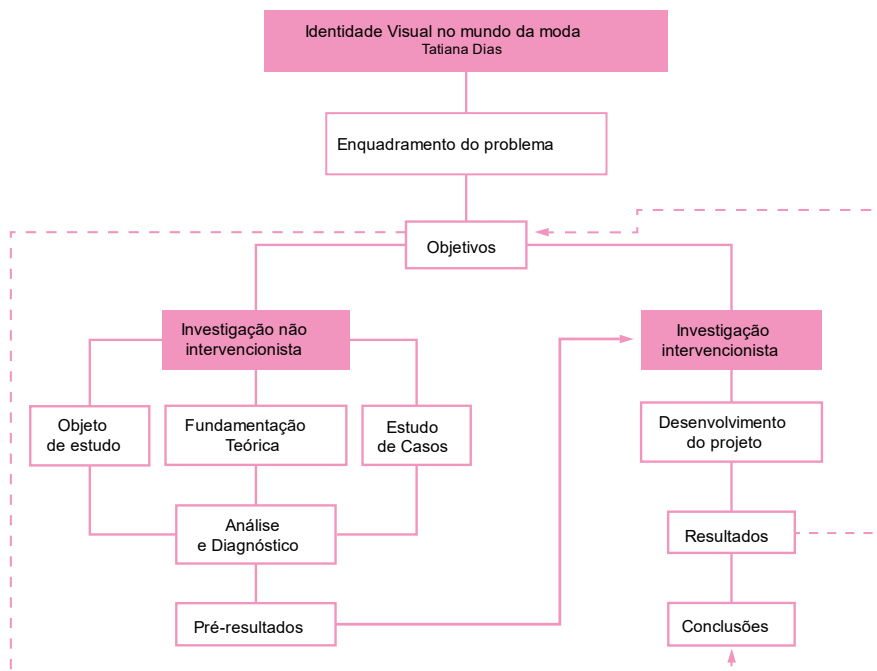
Identidade Visual no mundo da moda
Tatiana Dias

Enquadramento do problema

Objetivos

Investigação não intervencionista

Investigação intervencionista

Objeto de estudo

Fundamentação Teórica

Estudo de Casos

Desenvolvimento do projeto

Análise e Diagnóstico

Resultados

Pré-resultados

Conclusões